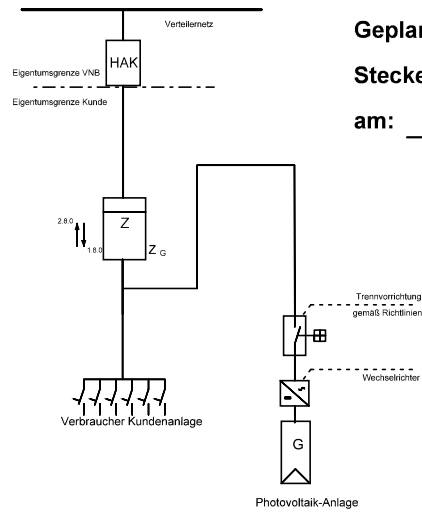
Verteilernetz

HAK

Eigentumsgrenze VNB

Eigentumsgrenze Kunde

Geplan

Stecke

am: _

2.8.0

1.8.0

Z

Z G

Trennvorrichtung

gemäß Richtlinien

Wechselrichter

G

Verbraucher Kundenanlage

Photovoltaik-Anlage